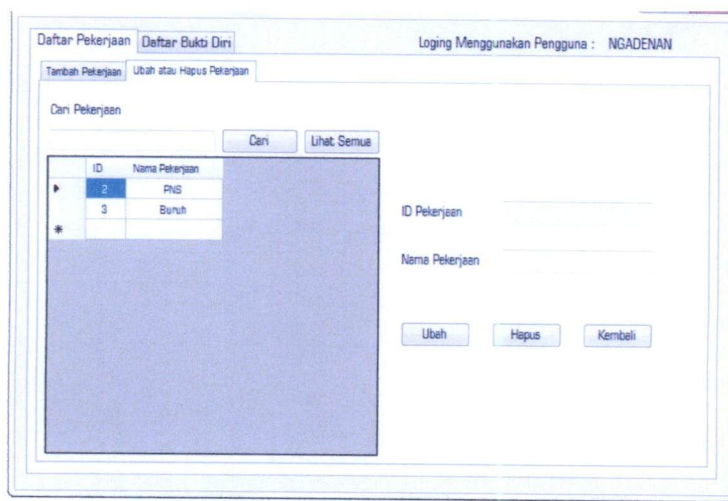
Daftar Pekerjaan Daftar Bukti Diri

Loging Menggunakan Pengguna : NGADENAN

Tambah Pekerjaan Ubah atau Hapus Pekerjaan

Cari Pekerjaan

Cari Lihat Semua

| | ID | Nama Pekerjaan |
|---|---|---|
| ▶ | 2 | PNS |
| | 3 | Buruh |
| * | | |

ID Pekerjaan

Nama Pekerjaan

Ubah Hapus Kembali